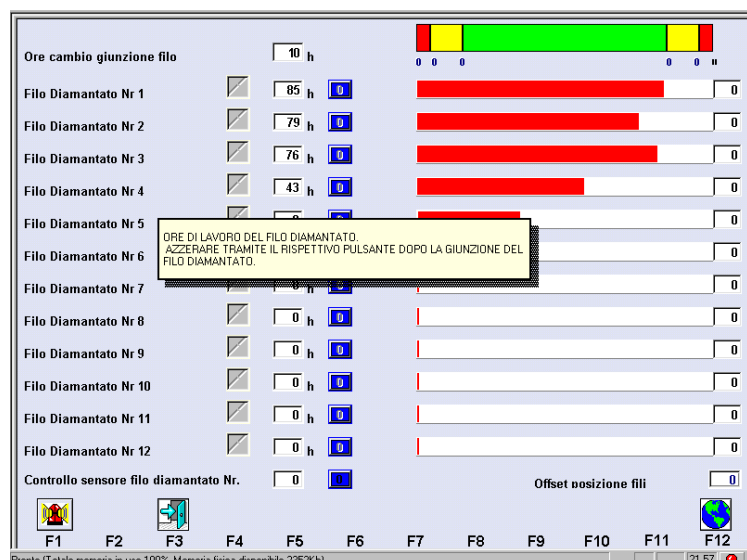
Ore cambio giunzione filo 10 h

0 0 0 0 0 n

Filo Diamantato Nr 1 85 h 0 0
Filo Diamantato Nr 2 79 h 0 0
Filo Diamantato Nr 3 76 h 0 0
Filo Diamantato Nr 4 43 h 0 0
Filo Diamantato Nr 5 0
Filo Diamantato Nr 6 0
Filo Diamantato Nr 7 0 0

ORE DI LAVORO DEL FILO DIAMANTATO.
AZZERARE TRAMITE IL RISPETTIVO PULSANTE DOPO LA GIUNZIONE DEL FILO DIAMANTATO.

Filo Diamantato Nr 8 0 h 0 0
Filo Diamantato Nr 9 0 h 0 0
Filo Diamantato Nr 10 0 h 0 0
Filo Diamantato Nr 11 0 h 0 0
Filo Diamantato Nr 12 0 h 0 0

Controllo sensore filo diamantato Nr. 0 0

Offset posizione fili 0

F1 F2 F3 F4 F5 F6 F7 F8 F9 F10 F11 F12

Pronto (Totale memoria in uso 100% Memoria fisica disponibile 2252Kb) 21.57